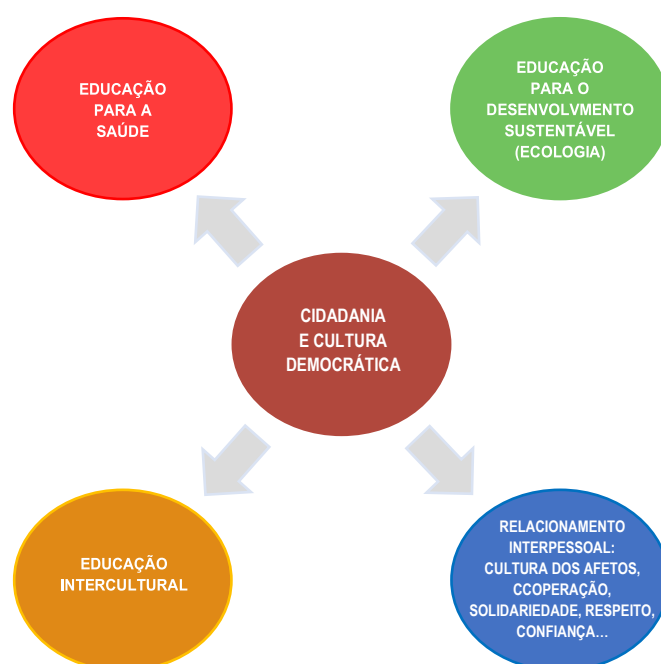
EDUCAÇÃO PARA A SAÚDE

EDUCAÇÃO PARA O DESENVOLVMENTO SUSTENTÁVEL (ECOLOGIA)

CIDADANIA E CULTURA DEMOCRÁTICA

EDUCAÇÃO INTERCULTURAL

RELACIONAMENTO INTERPESSOAL: CULTURA DOS AFETOS, CCOPERAÇÃO, SOLIDARIEDADE, RESPEITO, CONFIANÇA...